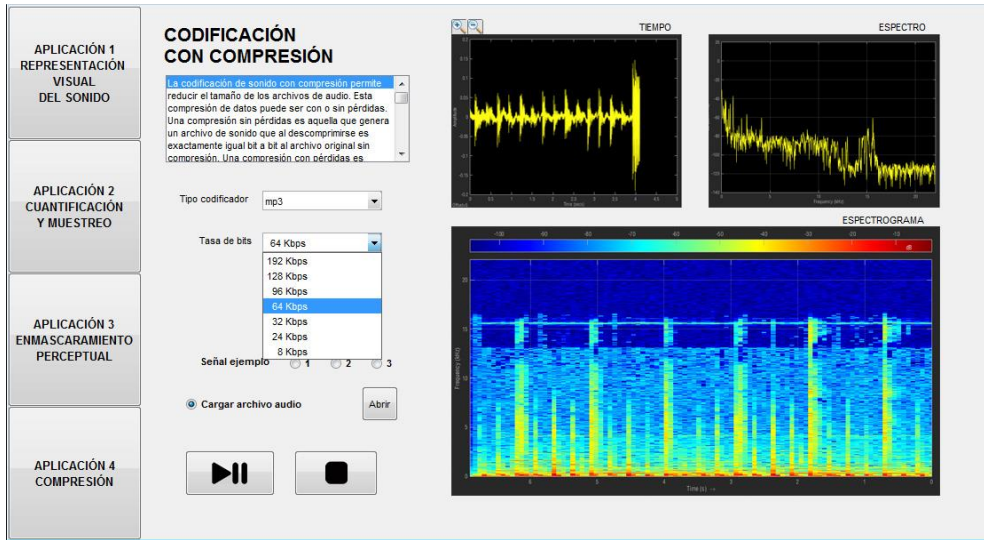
APLICACIÓN 1
REPRESENTACIÓN VISUAL
DEL SONIDO

APLICACIÓN 2
CUANTIFICACIÓN
Y MUESTREO

APLICACIÓN 3
ENMASCARAMIENTO
PERCEPTUAL

APLICACIÓN 4
COMPRESIÓN

CODIFICACIÓN
CON COMPRESIÓN

La codificación de sonido con compresión permite reducir el tamaño de los archivos de audio. Esta compresión de datos puede ser con o sin pérdidas. Una compresión sin pérdidas es aquella que genera un archivo de sonido que al descomprimirse es exactamente igual bit a bit al archivo original sin compresión. Una compresión con pérdidas es

Tipo codificador mp3

Tasa de bits 64 Kbps

192 Kbps
128 Kbps
96 Kbps
64 Kbps
32 Kbps
24 Kbps
8 Kbps

Señal ejemplo 1 2 3

Cargar archivo audio

Abrir

TIEMPO

ESPECTRO

ESPECTROGRAMA

dB

Time (s)

Frequency (kHz)